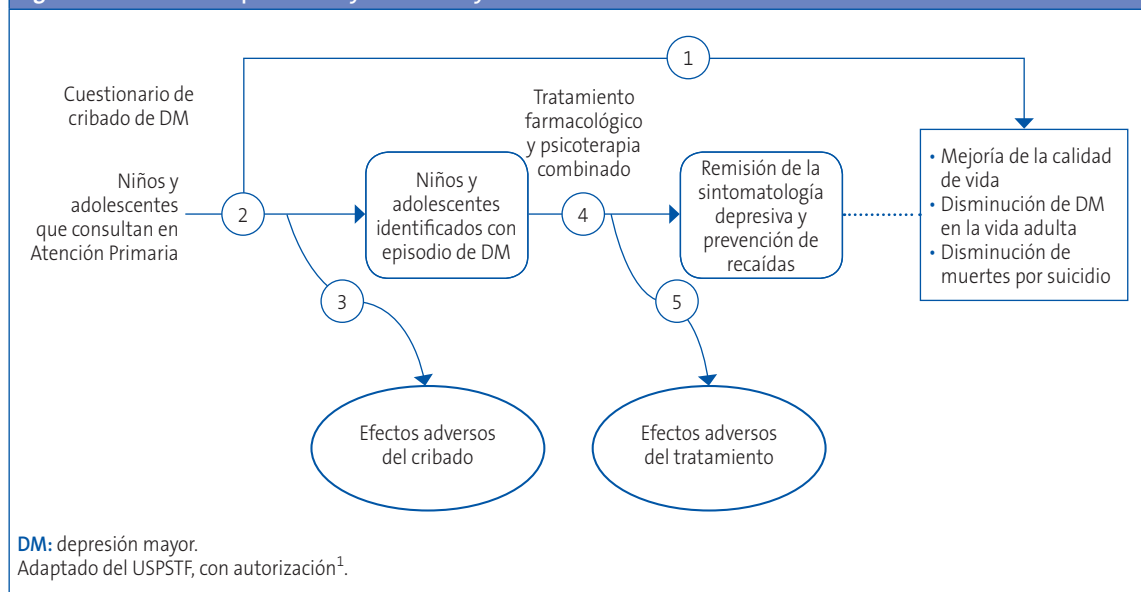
Cuestionario de cribado de DM

1

Tratamiento farmacológico y psicoterapia combinado

Niños y adolescentes que consultan en Atención Primaria

2

Niños y adolescentes identificados con episodio de DM

4

Remisión de la sintomatología depresiva y prevención de recaídas

• Mejoría de la calidad de vida
• Disminución de DM en la vida adulta
• Disminución de muertes por suicidio

3

5

Efectos adversos del cribado

Efectos adversos del tratamiento

DM: depresión mayor.
Adaptado del USPSTF, con autorización$^1$.